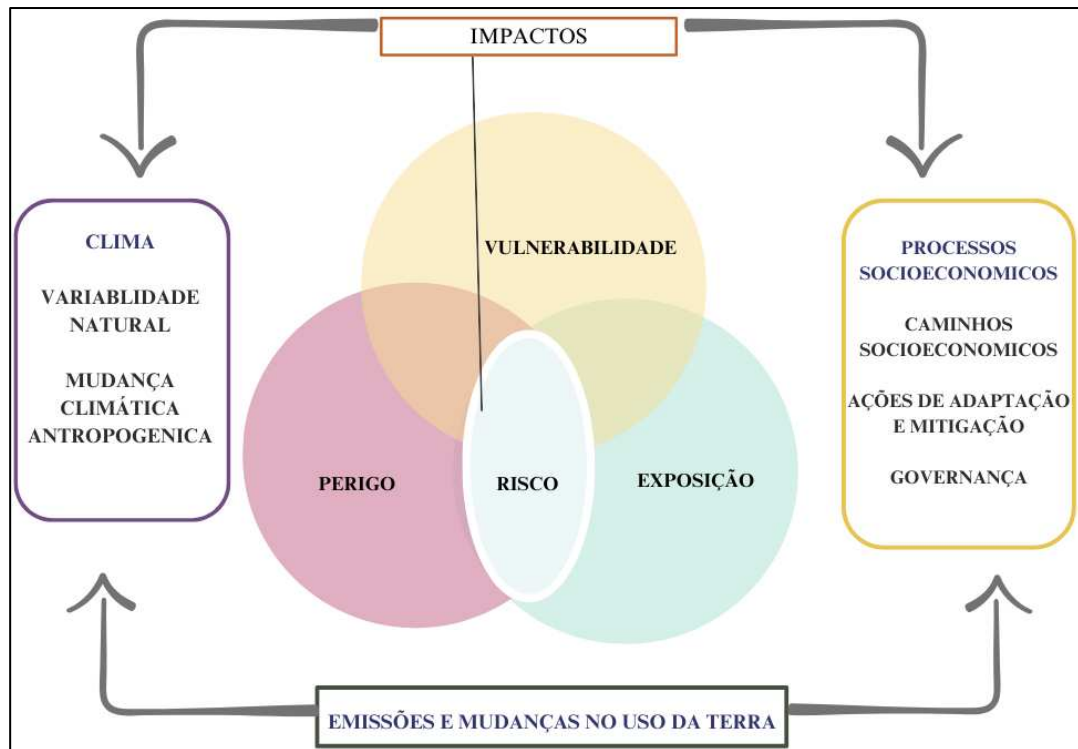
IMPACTOS

CLIMA

VARIABLIDADE NATURAL

MUDANÇA CLIMÁTICA ANTROPOGENICA

VULNERABILIDADE

PERIGO

RISCO

EXPOSIÇÃO

PROCESSOS SOCIOECONOMICOS

CAMINHOS SOCIOECONOMICOS

AÇÕES DE ADAPTAÇÃO E MITIGAÇÃO

GOVERNANÇA

EMISSÕES E MUDANÇAS NO USO DA TERRA